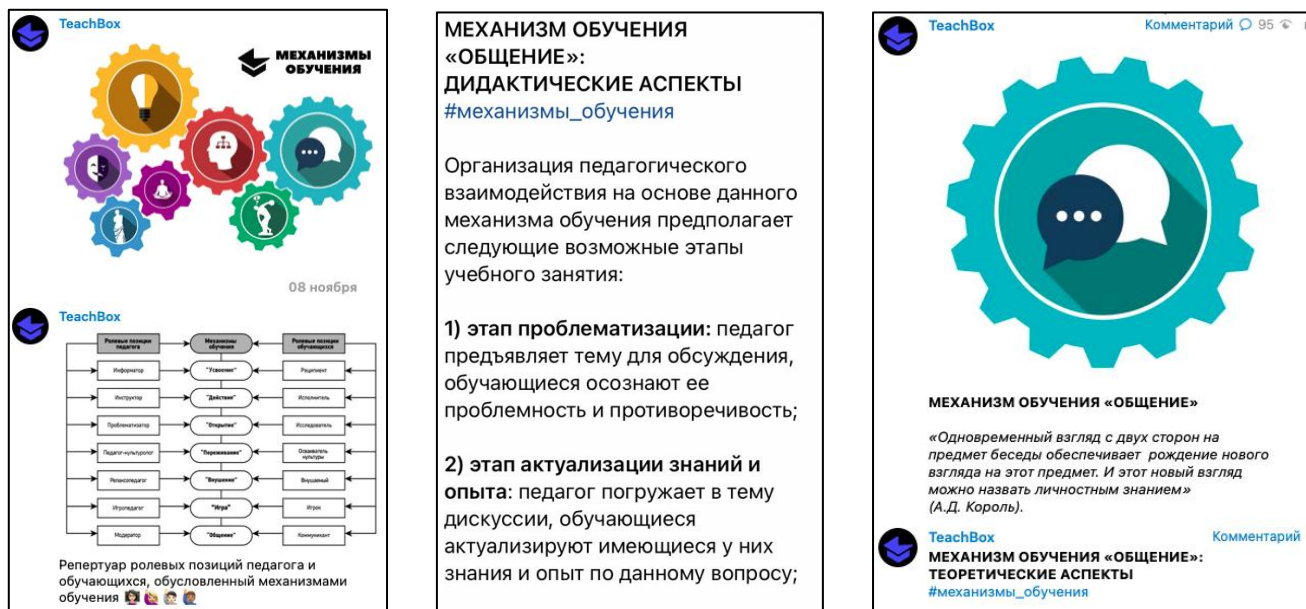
TeachBox

МЕХАНИЗМЫ ОБУЧЕНИЯ

08 ноября

TeachBox

| Ролевые позиции педагога | Механизмы обучения | Ролевые позиции обучающихся |
|---|---|---|
| Информатор | "Усвоение" | Реципиент |
| Инструктор | "Действие" | Исполнитель |
| Проблематизатор | "Открытие" | Исследователь |
| Педагог-культуролог | "Переживание" | Осваиватель культуры |
| Релаксопедагог | "Внушение" | Внушаемый |
| Игропедагог | "Игра" | Игрок |
| Модератор | "Общение" | Коммуникант |

Репертуар ролевых позиций педагога и обучающихся, обусловленный механизмами обучения

МЕХАНИЗМ ОБУЧЕНИЯ «ОБЩЕНИЕ»: ДИДАКТИЧЕСКИЕ АСПЕКТЫ
#механизмы_обучения

Организация педагогического взаимодействия на основе данного механизма обучения предполагает следующие возможные этапы учебного занятия:

1) этап проблематизации: педагог предъявляет тему для обсуждения, обучающиеся осознают ее проблемность и противоречивость;

2) этап актуализации знаний и опыта: педагог погружает в тему дискуссии, обучающиеся актуализируют имеющиеся у них знания и опыт по данному вопросу;

TeachBox
Комментарий 95

МЕХАНИЗМ ОБУЧЕНИЯ «ОБЩЕНИЕ»

«Одновременный взгляд с двух сторон на предмет беседы обеспечивает рождение нового взгляда на этот предмет. И этот новый взгляд можно назвать личностным знанием» (А.Д. Король).

TeachBox
Комментарий
МЕХАНИЗМ ОБУЧЕНИЯ «ОБЩЕНИЕ»: ТЕОРЕТИЧЕСКИЕ АСПЕКТЫ
#механизмы_обучения